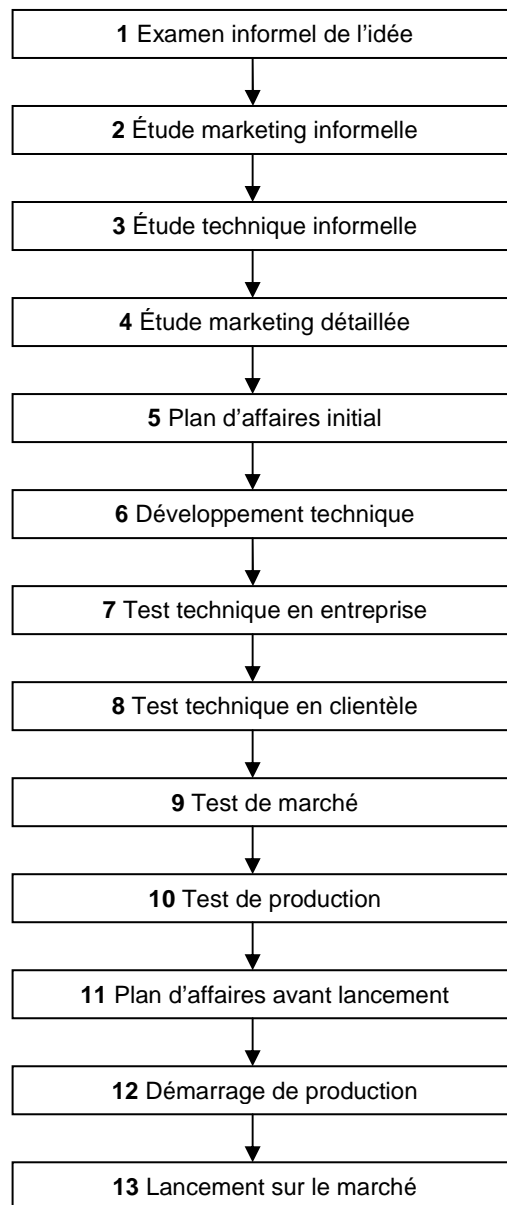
**1** Examen informel de l’idée

**2** Étude marketing informelle

**3** Étude technique informelle

**4** Étude marketing détaillée

**5** Plan d’affaires initial

**6** Développement technique

**7** Test technique en entreprise

**8** Test technique en clientèle

**9** Test de marché

**10** Test de production

**11** Plan d’affaires avant lancement

**12** Démarrage de production

**13** Lancement sur le marché